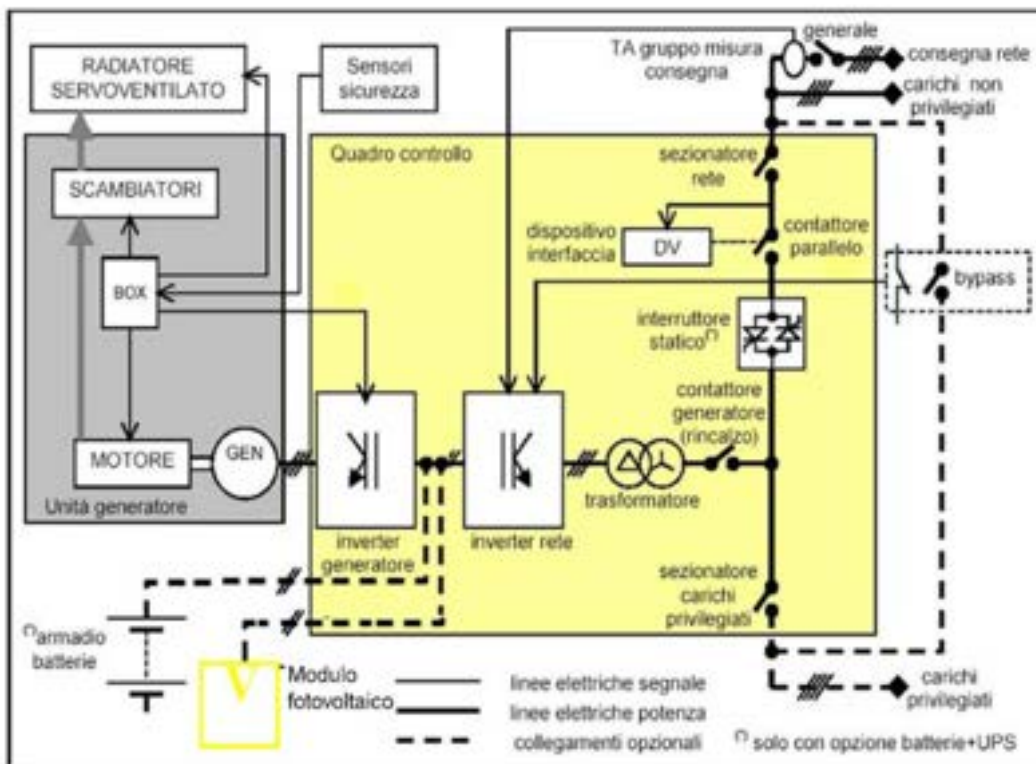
RADIATORE SERVOVENTILATO

Sensori sicurezza

SCAMBIATORI

BOX

MOTORE

GEN

Unità generatore

Quadro controllo

TA gruppo misura consegna

generale

consegna rete

carichi non privilegiati

sezionatore rete

dispositivo interfaccia

DV

contattore parallelo

bypass

interruttore statico$^{\Omega}$

contattore generatore (rincalzo)

trasformatore

inverter generatore

inverter rete

sezionatore carichi privilegiati

$^{\Omega}$armadio batterie

Modulo fotovoltaico

linee elettriche segnale

linee elettriche potenza

collegamenti opzionali

carichi privilegiati

$^{\Omega}$ solo con opzione batterie+UPS